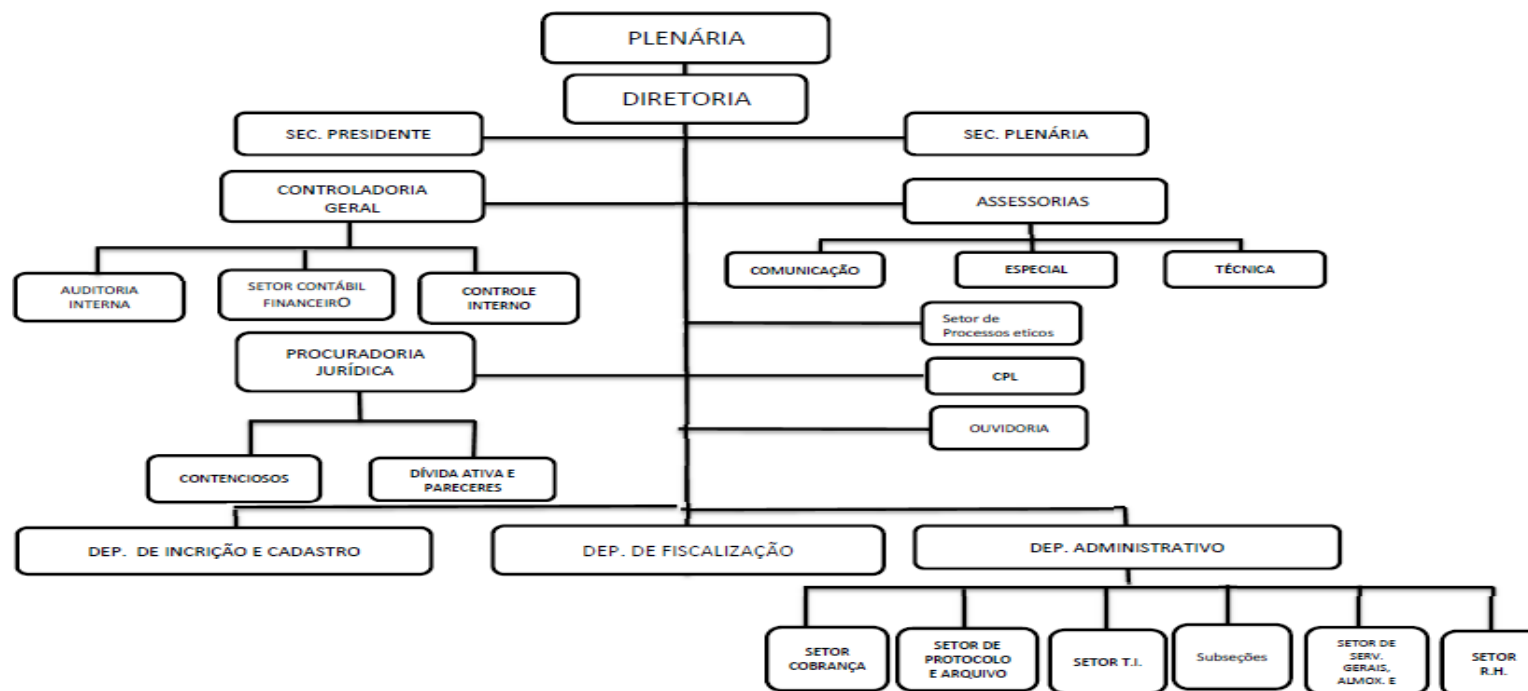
PLENÁRIA

DIRETORIA

SEC. PRESIDENTE

SEC. PLENÁRIA

CONTROLADORIA GERAL

ASSESSORIAS

AUDITORIA INTERNA

SETOR CONTÁBIL FINANCEIRO

CONTROLE INTERNO

COMUNICAÇÃO

ESPECIAL

TÉCNICA

Setor de Processos eticos

PROCURADORIA JURÍDICA

CPL

OUVIDORIA

CONTENCIOSOS

DÍVIDA ATIVA E PARECERES

DEP. DE INCRIÇÃO E CADASTRO

DEP. DE FISCALIZAÇÃO

DEP. ADMINISTRATIVO

SETOR COBRANÇA

SETOR DE PROTOCOLO E ARQUIVO

SETOR T.I.

Subseções

SETOR DE SERV. GERAIS, ALMOX. E

SETOR R.H.